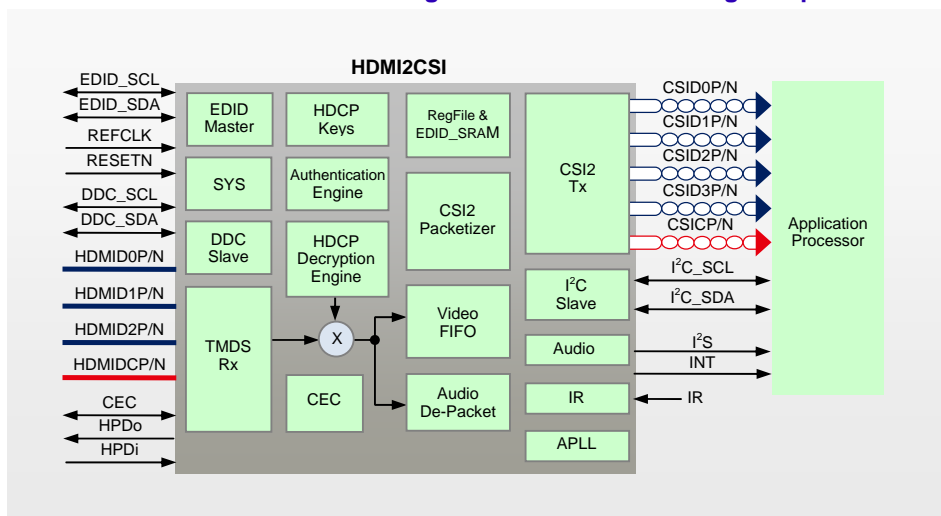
HDMI2CSI

EDID_SCL
EDID_SDA
REFCLK
RESETN
DDC_SCL
DDC_SDA
HDMID0P/N
HDMID1P/N
HDMID2P/N
HDMIDCP/N
CEC
HPDo
HPDi

EDID Master
SYS
DDC Slave
TMDS Rx

HDCP Keys
Authentication Engine
HDCP Decryption Engine
X
CEC

RegFile & EDID_SRAM
CSI2 Packetizer
Video FIFO
Audio De-Packet

CSI2 Tx
I$^2$C Slave
Audio
IR
APLL

CSID0P/N
CSID1P/N
CSID2P/N
CSID3P/N
CSICP/N
I$^2$C_SCL
I$^2$C_SDA
I$^2$S
INT
IR

Application Processor